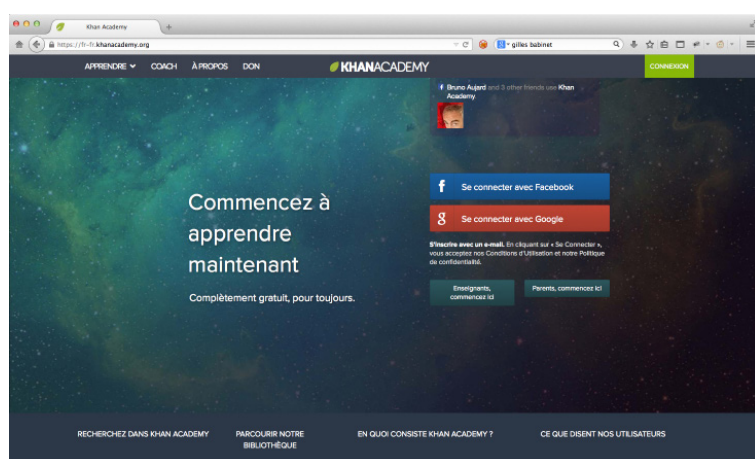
Khan Academy

https://fr-fr.khanacademy.org

gilles babinet

APPRENDRE COACH À PROPOS DON

KHANACADEMY

CONNEXION

Bruno Aujard and 3 other friends use Khan Academy

Commencez à apprendre maintenant

Complètement gratuit, pour toujours.

Se connecter avec Facebook

Se connecter avec Google

S'inscrire avec un e-mail. En cliquant sur « Se Connecter », vous acceptez nos Conditions d'Utilisation et notre Politique de confidentialité.

Enseignants, commencez ici

Parents, commencez ici

RECHERCHEZ DANS KHAN ACADEMY

PARCOURIR NOTRE BIBLIOTHÈQUE

EN QUOI CONSISTE KHAN ACADEMY ?

CE QUE DISENT NOS UTILISATEURS